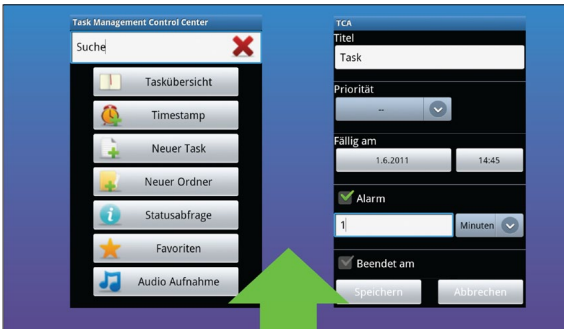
Task Management Control Center

Suche

Taskübersicht

Timestamp

Neuer Task

Neuer Ordner

Statusabfrage

Favoriten

Audio Aufnahme

TCA

Titel

Task

Priorität

--

Fällig am

1.6.2011

14:45

Alarm

1

Minuten

Beendet am

Speichern

Abbrechen